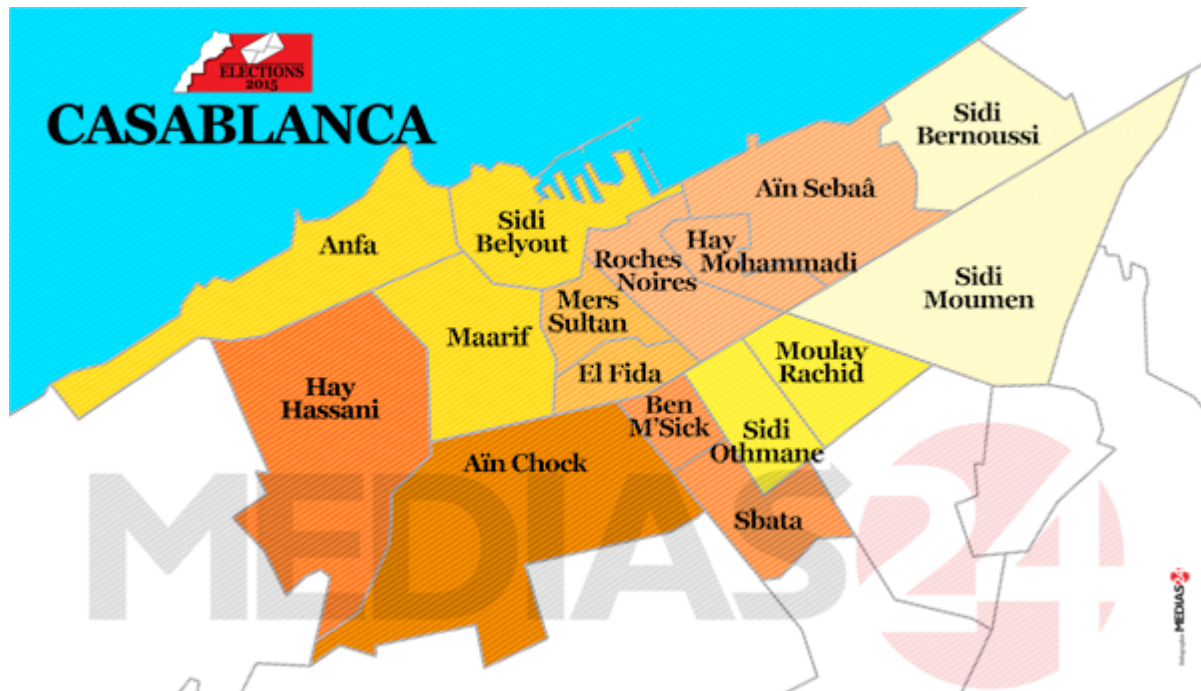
ELECTIONS 2015
CASABLANCA

Sidi Bernoussi
Aïn Sebaâ
Sidi Belyout
Anfa
Hay Mohammadi
Roches Noires
Sidi Moumen
Mers Sultan
Maarif
Moulay Rachid
El Fida
Hay Hassani
Ben M'Sick
Sidi Othmane
Aïn Chock
Sbata

MEDIAS24
Infographie MEDIAS24